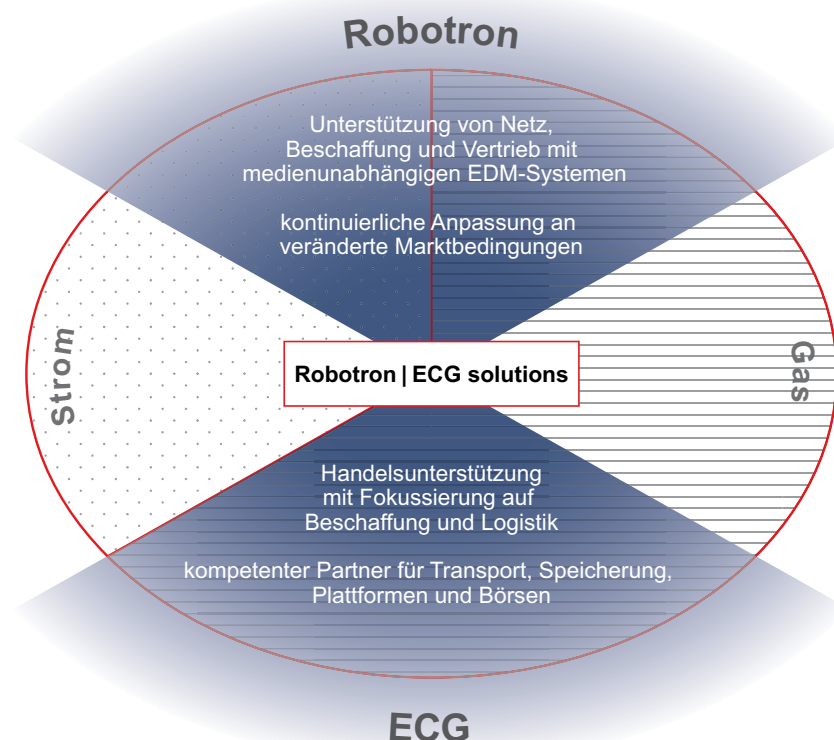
Robotron

Unterstützung von Netz, Beschaffung und Vertrieb mit medienunabhängigen EDM-Systemen

kontinuierliche Anpassung an veränderte Marktbedingungen

Strom

Robotron | ECG solutions

Gas

Handelsunterstützung mit Fokussierung auf Beschaffung und Logistik

kompetenter Partner für Transport, Speicherung, Plattformen und Börsen

ECG